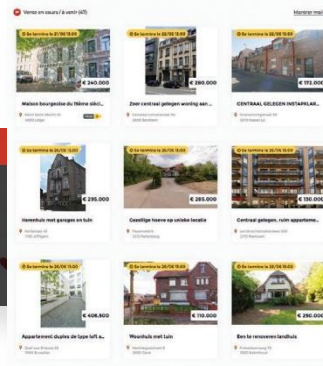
Vente en cours / à venir (411)

Montrer mai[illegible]

Se termine le 21/06 15:00
€ 240.000
Maison bourgeoise du 19ème siècl...
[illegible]

Se termine le 22/06 15:00
€ 380.000
Zeer centraal gelegen woning aan...
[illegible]

Se termine le 22/06 15:00
€ 172.000
CENTRAAL GELEGEN INSTAPKLAR...
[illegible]

Se termine le 26/06 15:00
€ 295.000
Herenhuis met garages en tuin
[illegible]

Se termine le 26/06 15:00
€ 285.000
Gezellige hoeve op unieke locatie
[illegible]

Se termine le 26/06 15:00
€ 130.000
Centraal gelegen, ruim apparteme...
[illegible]

Se termine le 26/06 15:00
€ 408.800
Appartement duplex de type loft a...
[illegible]

Se termine le 26/06 15:00
€ 110.000
Woonhuis met tuin
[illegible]

Se termine le 26/06 15:00
€ 290.000
Een te renoveren landhuis
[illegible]